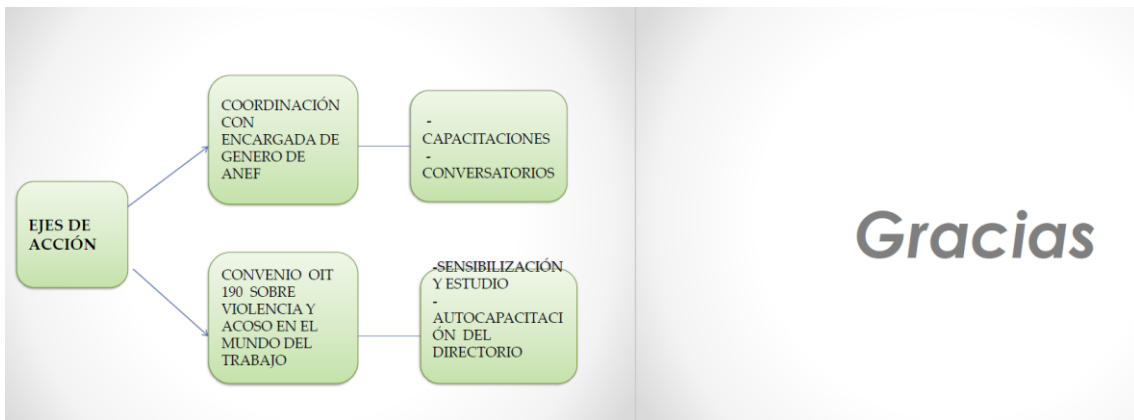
EJES DE ACCIÓN

COORDINACIÓN CON ENCARGADA DE GENERO DE ANEF

- CAPACITACIONES
- CONVERSATORIOS

CONVENIO OIT 190 SOBRE VIOLENCIA Y ACOSO EN EL MUNDO DEL TRABAJO

-SENSIBILIZACIÓN Y ESTUDIO
- AUTOCAPACITACIÓN DEL DIRECTORIO

Gracias